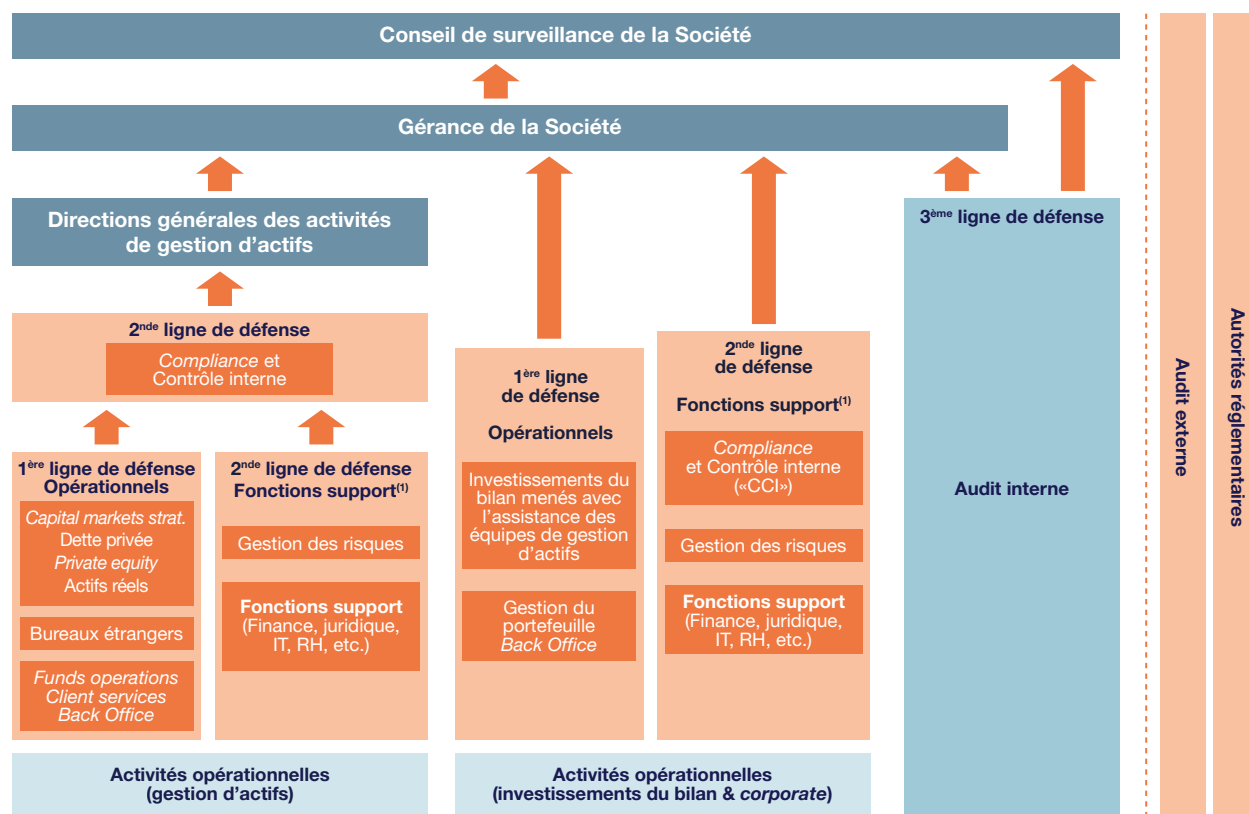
Conseil de surveillance de la Société

Gérance de la Société

Directions générales des activités de gestion d'actifs

2$^{nde}$ ligne de défense

*Compliance* et Contrôle interne

1$^{ère}$ ligne de défense Opérationnels

*Capital markets strat.* Dette privée *Private equity* Actifs réels

Bureaux étrangers

*Funds operations Client services Back Office*

2$^{nde}$ ligne de défense Fonctions support$^{(1)}$

Gestion des risques

Fonctions support (Finance, juridique, IT, RH, etc.)

1$^{ère}$ ligne de défense

Opérationnels

Investissements du bilan menés avec l'assistance des équipes de gestion d'actifs

Gestion du portefeuille *Back Office*

2$^{nde}$ ligne de défense

Fonctions support$^{(1)}$

*Compliance* et Contrôle interne («CCI»)

Gestion des risques

Fonctions support (Finance, juridique, IT, RH, etc.)

3$^{ème}$ ligne de défense

Audit interne

Audit externe

Autorités réglementaires

Activités opérationnelles (gestion d'actifs)

Activités opérationnelles (investissements du bilan & *corporate*)